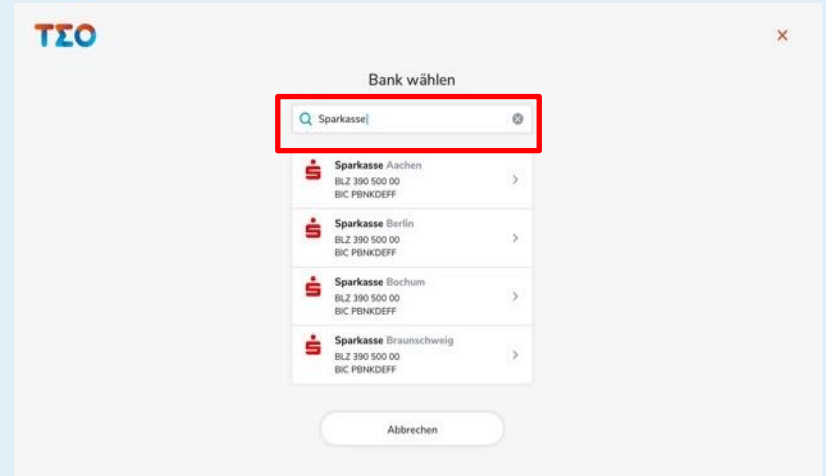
TΣO

×

Bank wählen

Sparkasse

Sparkasse Aachen
BLZ 390 500 00
BIC PBNKDEFF

Sparkasse Berlin
BLZ 390 500 00
BIC PBNKDEFF

Sparkasse Bochum
BLZ 390 500 00
BIC PBNKDEFF

Sparkasse Braunschweig
BLZ 390 500 00
BIC PBNKDEFF

Abbrechen